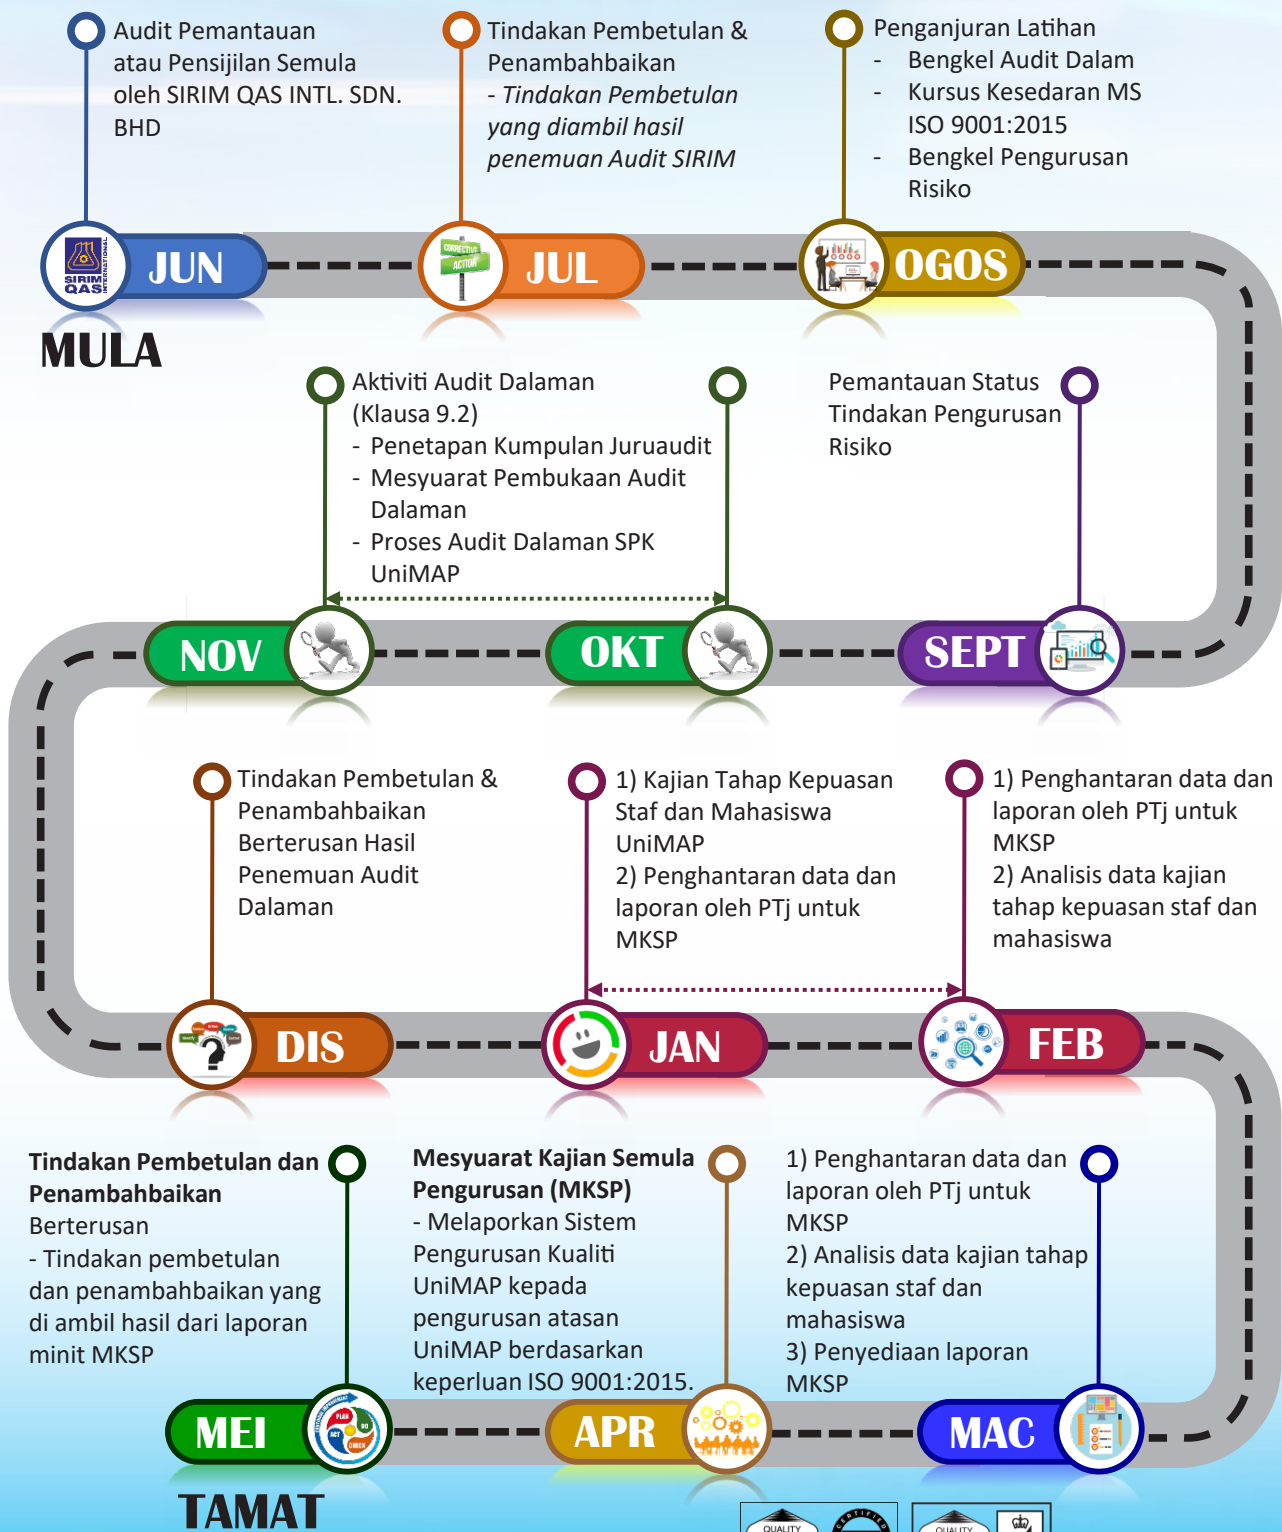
Audit Pemantauan atau Pensijilan Semula oleh SIRIM QAS INTL. SDN. BHD

Tindakan Pembetulan & Penambahbaikan
- *Tindakan Pembetulan yang diambil hasil penemuan Audit SIRIM*

Penganjuran Latihan
- Bengkel Audit Dalam
- Kursus Kesedaran MS ISO 9001:2015
- Bengkel Pengurusan Risiko

SIRIM QAS INTERNATIONAL

JUN

CORRECTIVE ACTION

JUL

OGOS

MULA

Aktiviti Audit Dalaman (Klausa 9.2)
- Penetapan Kumpulan Juruaudit
- Mesyuarat Pembukaan Audit Dalaman
- Proses Audit Dalaman SPK UniMAP

Pemantauan Status Tindakan Pengurusan Risiko

NOV

OKT

SEPT

Tindakan Pembetulan & Penambahbaikan Berterusan Hasil Penemuan Audit Dalaman

1) Kajian Tahap Kepuasan Staf dan Mahasiswa UniMAP
2) Penghantaran data dan laporan oleh PTj untuk MKSP

1) Penghantaran data dan laporan oleh PTj untuk MKSP
2) Analisis data kajian tahap kepuasan staf dan mahasiswa

DIS

JAN

FEB

**Tindakan Pembetulan dan Penambahbaikan** Berterusan
- Tindakan pembetulan dan penambahbaikan yang di ambil hasil dari laporan minit MKSP

**Mesyuarat Kajian Semula Pengurusan (MKSP)**
- Melaporkan Sistem Pengurusan Kualiti UniMAP kepada pengurusan atasan UniMAP berdasarkan keperluan ISO 9001:2015.

1) Penghantaran data dan laporan oleh PTj untuk MKSP
2) Analisis data kajian tahap kepuasan staf dan mahasiswa
3) Penyediaan laporan MKSP

MEI

PLAN DO CHECK ACT

APR

MAC

TAMAT

QUALITY

CERTIFIED

QUALITY